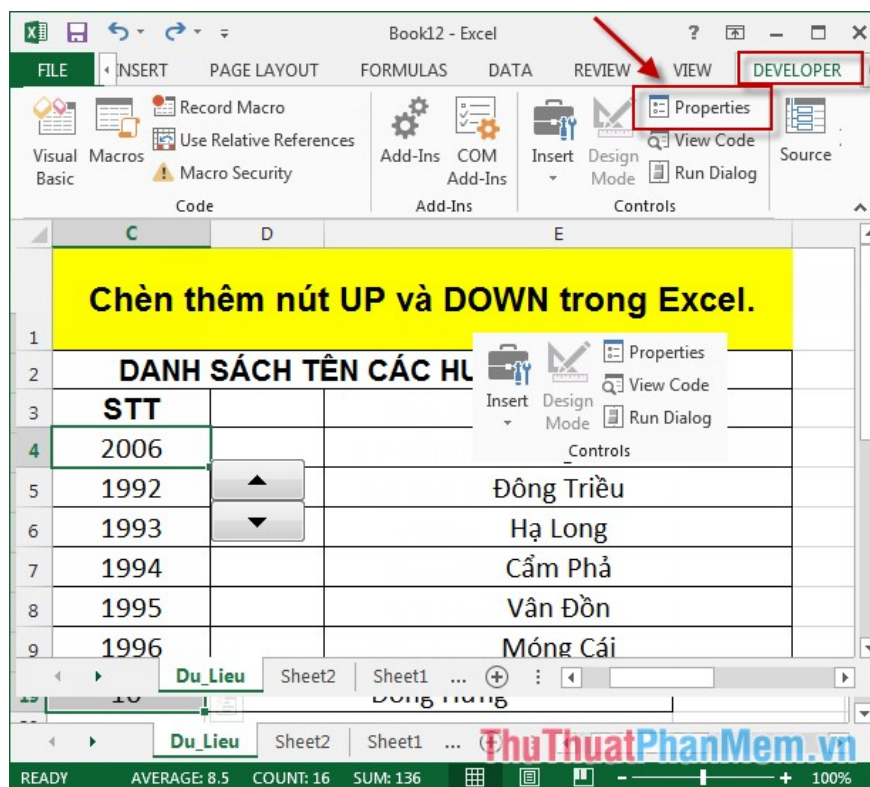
Book12 - Excel

? — □ ×

FILE INSERT PAGE LAYOUT FORMULAS DATA REVIEW VIEW DEVELOPER

Visual Basic Macros Record Macro Use Relative References Macro Security Code

Add-Ins COM Add-Ins Add-Ins

Insert Design Mode Properties View Code Run Dialog Controls

Source

C D E

1 Chèn thêm nút UP và DOWN trong Excel.

2 DANH SÁCH TÊN CÁC HU

3 STT

4 2006

5 1992 Đông Triều

6 1993 Hạ Long

7 1994 Cẩm Phả

8 1995 Vân Đồn

9 1996 Móng Cái

Insert Design Mode Properties View Code Run Dialog Controls

Du_Lieu Sheet2 Sheet1 ...

19 10 Đông Hưng

Du_Lieu Sheet2 Sheet1 ...

ThuThuatPhanMem.vn

READY AVERAGE: 8.5 COUNT: 16 SUM: 136 100%